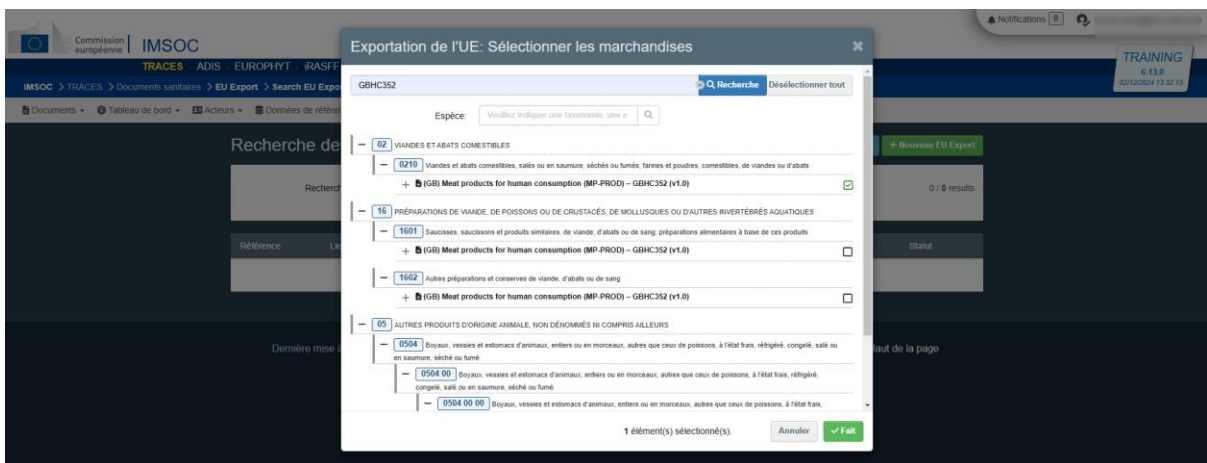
Commission européenne IMSOC

TRACES ADIS EUROPHYT iRASFF

IMSOC > TRACES > Documents sanitaires > EU Export > Search EU Expo

Documents ▾ Tableau de bord ▾ Acteurs ▾ Données de référe

Notifications 0

TRAINING
6.13.0
02/12/2024 13:32:13

Recherche de

Recherch

Référence Li

Dernière mise à

+ Nouveau EU Export

0 / 0 results.

Statut

aut de la page

Exportation de l'UE: Sélectionner les marchandises

GBHC352

Recherche Désélectionner tout

Espèce: Veuillez indiquer une taxonomie, une e

— 02 VIANDES ET ABATS COMESTIBLES

— 0210 Viandes et abats comestibles, salés ou en saumure, séchés ou fumés; farines et poudres, comestibles, de viandes ou d'abats

+ (GB) Meat products for human consumption (MP-PROD) – GBHC352 (v1.0)

— 16 PRÉPARATIONS DE VIANDE, DE POISSONS OU DE CRUSTACÉS, DE MOLLUSQUES OU D'AUTRES INVERTÉBRÉS AQUATIQUES

— 1601 Saucisses, saucissons et produits similaires, de viande, d'abats ou de sang; préparations alimentaires à base de ces produits

+ (GB) Meat products for human consumption (MP-PROD) – GBHC352 (v1.0)

— 1602 Autres préparations et conserves de viande, d'abats ou de sang

+ (GB) Meat products for human consumption (MP-PROD) – GBHC352 (v1.0)

— 05 AUTRES PRODUITS D'ORIGINE ANIMALE, NON DÉNOMMÉS NI COMPRIS AILLEURS

— 0504 Boyaux, vessies et estomacs d'animaux, entiers ou en morceaux, autres que ceux de poissons, à l'état frais, réfrigéré, congelé, salé ou en saumure, séché ou fumé

— 0504 00 Boyaux, vessies et estomacs d'animaux, entiers ou en morceaux, autres que ceux de poissons, à l'état frais, réfrigéré, congelé, salé ou en saumure, séché ou fumé

— 0504 00 00 Boyaux, vessies et estomacs d'animaux, entiers ou en morceaux, autres que ceux de poissons, à l'état frais,

1 élément(s) sélectionné(s).

Annuler ✓ Fait